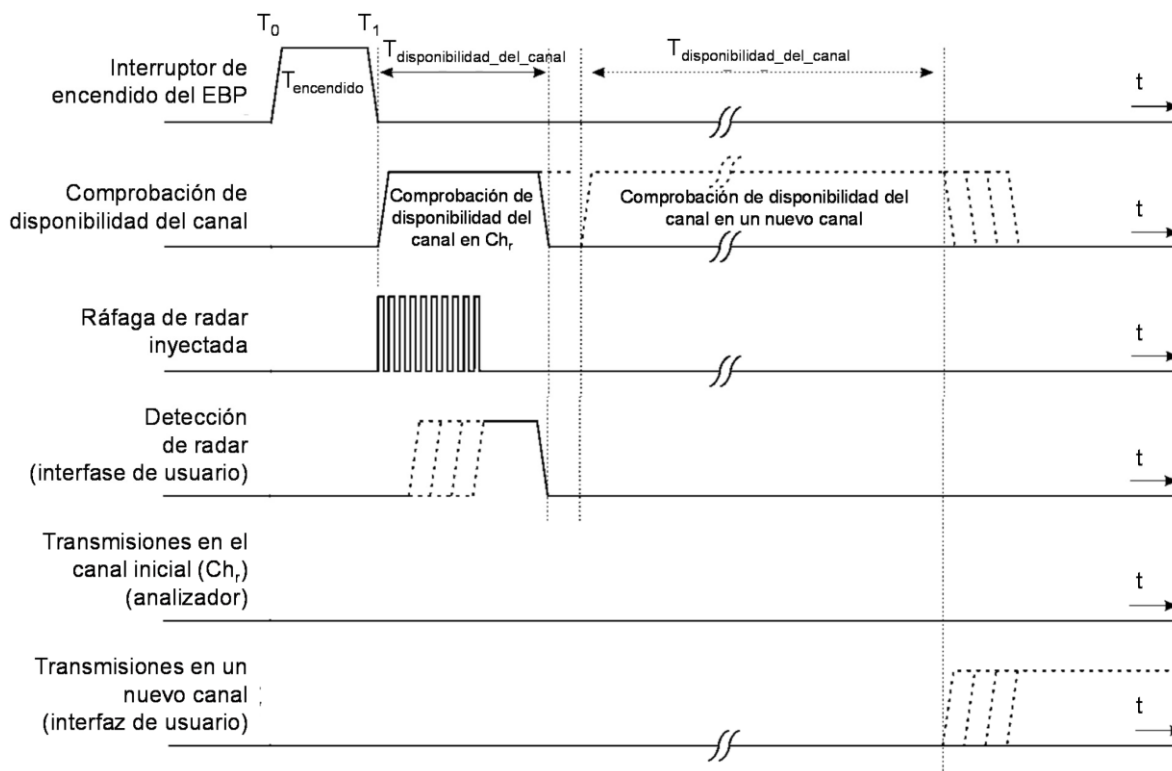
$T_0$ $T_1$

Interruptor de encendido del EBP

$T_{encendido}$

$T_{disponibilidad\_del\_canal}$

$T_{disponibilidad\_del\_canal}$

t

Comprobación de disponibilidad del canal

Comprobación de disponibilidad del canal en $Ch_r$

Comprobación de disponibilidad del canal en un nuevo canal

t

Ráfaga de radar inyectada

t

Detección de radar (interfase de usuario)

t

Transmisiones en el canal inicial ($Ch_r$) (analizador)

t

Transmisiones en un nuevo canal (interfaz de usuario)

t